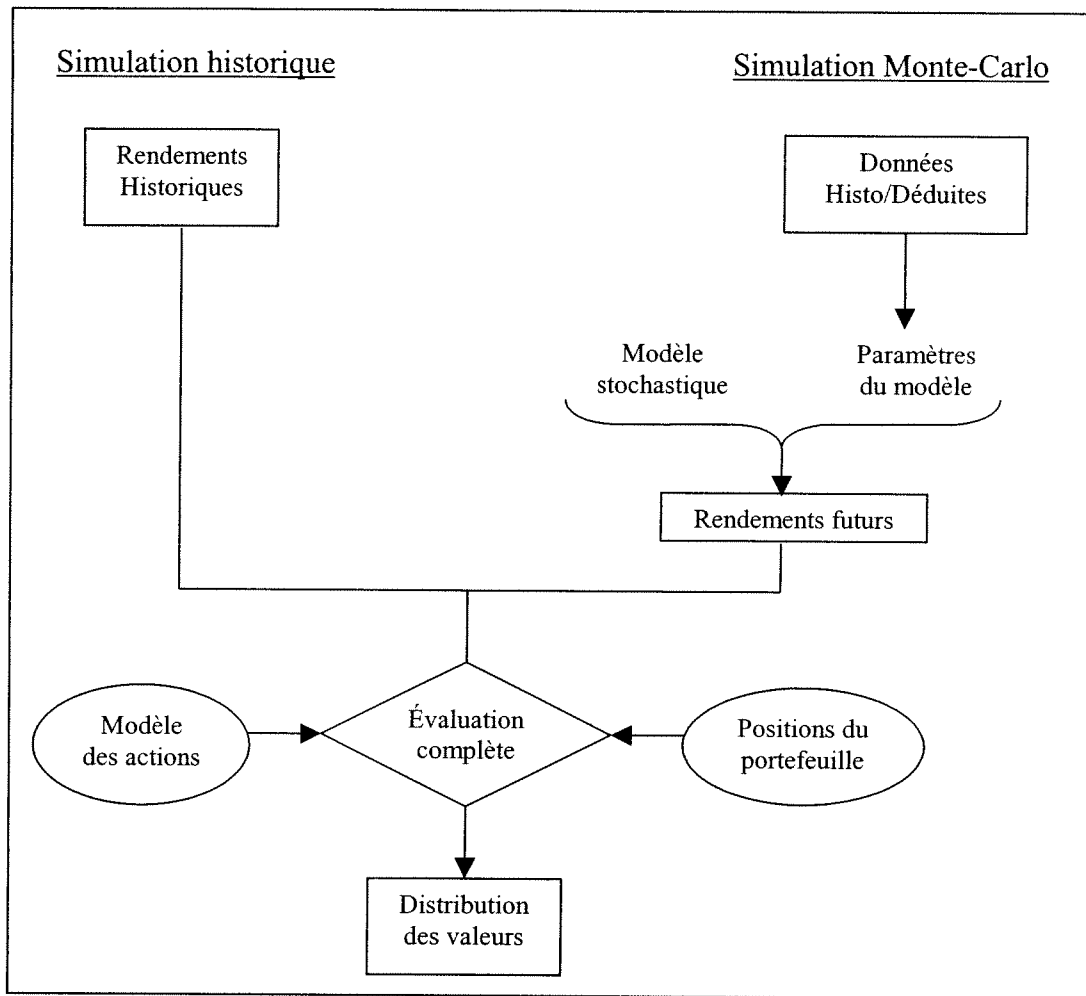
Simulation historique

Simulation Monte-Carlo

Rendements Historiques

Données Histo/Déduites

Modèle stochastique

Paramètres du modèle

Rendements futurs

Modèle des actions

Évaluation complète

Positions du portefeuille

Distribution des valeurs